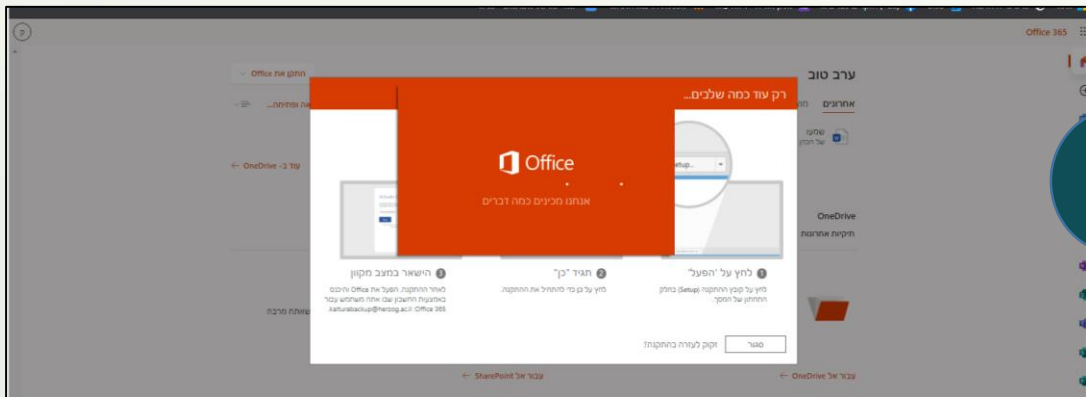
Office 365
ערב טוב
התקן את Office
אחרונים
שמעו של הכנן
עוד ב- OneDrive
OneDrive
תיקיות אחרונות
שיתוף מרבה
רק עוד כמה שלבים...
Office
אנחנו מכינים כמה דברים
Setup...
1 לחץ על 'הפעל'
לחץ על קובץ ההתקנה (Setup) בחלק התחתון של המסך.
2 תגיד "כן"
לחץ על כן כדי להתחיל את ההתקנה.
3 הישאר במצב מקוון
לאחר ההתקנה, הפעל את Office והיכנס באמצעות החשבון שבו אתה משתמש עבור Office 365: kalturabackup@herzog.ac.il
סגור
זקוק לעזרה בהתקנה?
עבור אל OneDrive
עבור אל SharePoint